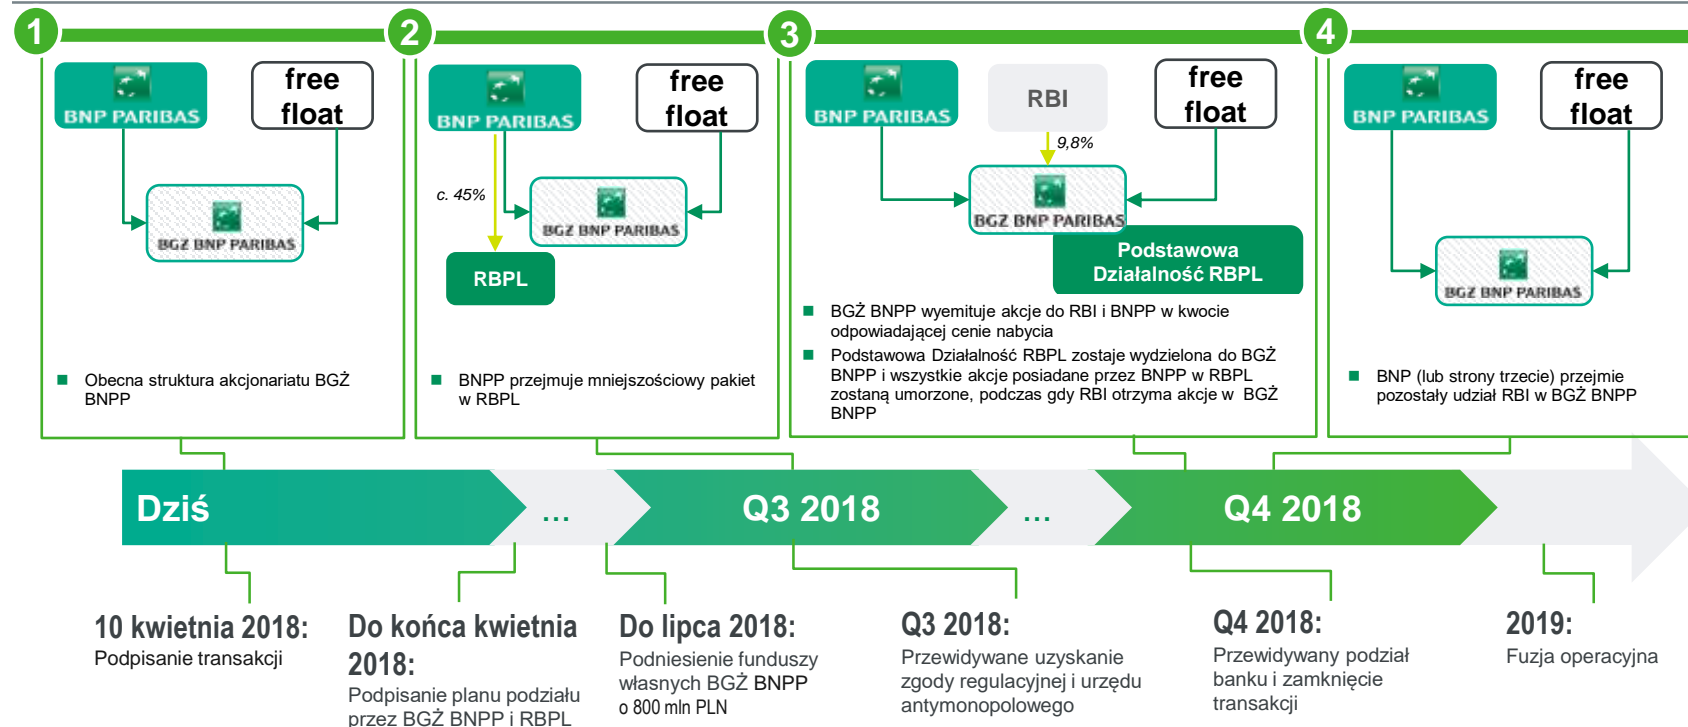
1

BNP PARIBAS

free float

BGŻ BNP PARIBAS

Obecna struktura akcjonariatu BGŻ BNPP

2

BNP PARIBAS

free float

c. 45%

BGŻ BNP PARIBAS

RBPL

BNPP przejmuje mniejszościowy pakiet w RBPL

3

BNP PARIBAS

RBI

free float

9,8%

BGŻ BNP PARIBAS

Podstawowa Działalność RBPL

BGŻ BNPP wyemituje akcje do RBI i BNPP w kwocie odpowiadającej cenie nabycia

Podstawowa Działalność RBPL zostaje wydzielona do BGŻ BNPP i wszystkie akcje posiadane przez BNPP w RBPL zostaną umorzone, podczas gdy RBI otrzyma akcje w BGŻ BNPP

4

BNP PARIBAS

free float

BGŻ BNP PARIBAS

BNP (lub strony trzecie) przejmie pozostały udział RBI w BGŻ BNPP

Dziś

...

Q3 2018

...

Q4 2018

10 kwietnia 2018:
Podpisanie transakcji

Do końca kwietnia 2018:
Podpisanie planu podziału przez BGŻ BNPP i RBPL

Do lipca 2018:
Podniesienie funduszy własnych BGŻ BNPP o 800 mln PLN

Q3 2018:
Przewidywane uzyskanie zgody regulacyjnej i urzędu antymonopolowego

Q4 2018:
Przewidywany podział banku i zamknięcie transakcji

2019:
Fuzja operacyjna